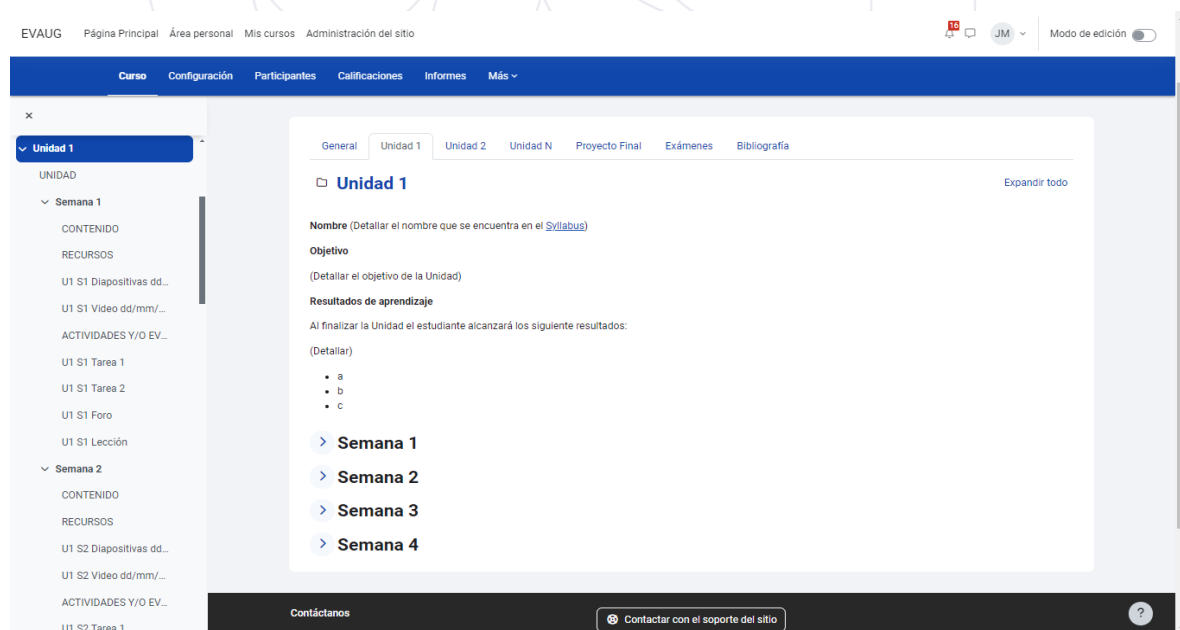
EVAUG Página Principal Área personal Mis cursos Administración del sitio

16 JM Modo de edición

Curso Configuración Participantes Calificaciones Informes Más

×

Unidad 1
UNIDAD
Semana 1
CONTENIDO
RECURSOS
U1 S1 Diapositivas dd...
U1 S1 Video dd/mm/...
ACTIVIDADES Y/O EV...
U1 S1 Tarea 1
U1 S1 Tarea 2
U1 S1 Foro
U1 S1 Lección
Semana 2
CONTENIDO
RECURSOS
U1 S2 Diapositivas dd...
U1 S2 Video dd/mm/...
ACTIVIDADES Y/O EV...
U1 S2 Tarea 1

General Unidad 1 Unidad 2 Unidad N Proyecto Final Exámenes Bibliografía

Unidad 1

Expandir todo

Nombre (Detallar el nombre que se encuentra en el Syllabus)

Objetivo

(Detallar el objetivo de la Unidad)

Resultados de aprendizaje

Al finalizar la Unidad el estudiante alcanzará los siguiente resultados:

(Detallar)

- a
- b
- c

Semana 1

Semana 2

Semana 3

Semana 4

Contáctanos

Contactar con el soporte del sitio

?